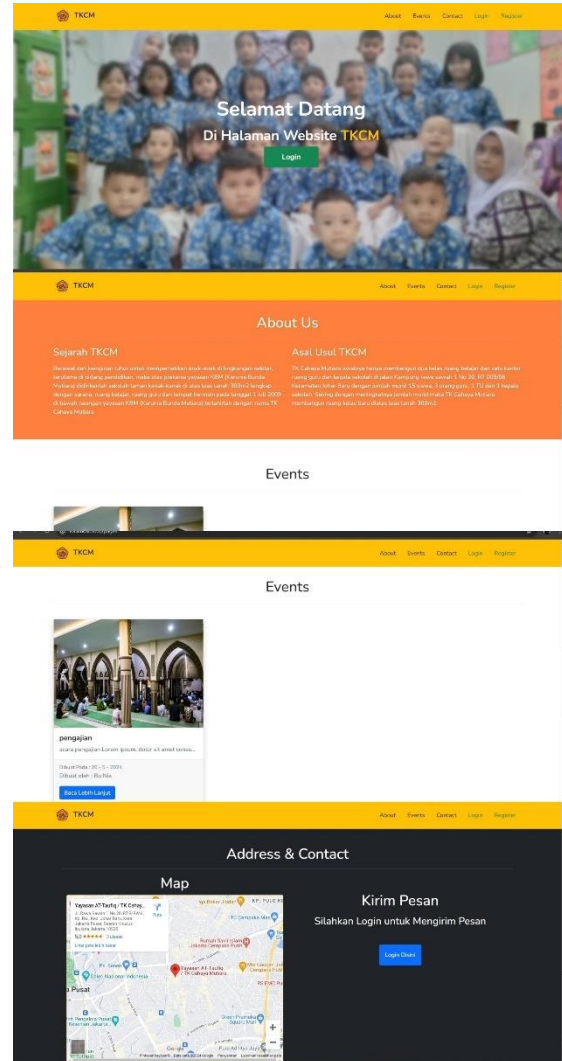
TKCM

About Events Contact Login Register

Selamat Datang

Di Halaman Website TKCM

Login

TKCM

About Events Contact Login Register

About Us

Sejarah TKCM

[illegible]

Asal Usul TKCM

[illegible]

Events

TKCM

About Events Contact Login Register

Events

pengajian

acara pengajian Lorem ipsum, dolor sit amet consec...

Dibuat Pada : 30 - 5 - 2001

Dibuat oleh : Ibu Nia

Baca Lebih Lanjut

TKCM

About Events Contact Login Register

Address & Contact

Map

Yayasan AT-Taufiq / TK Cahay...

Kirim Pesan

Silahkan Login untuk Mengirim Pesan

Login Disini

Google